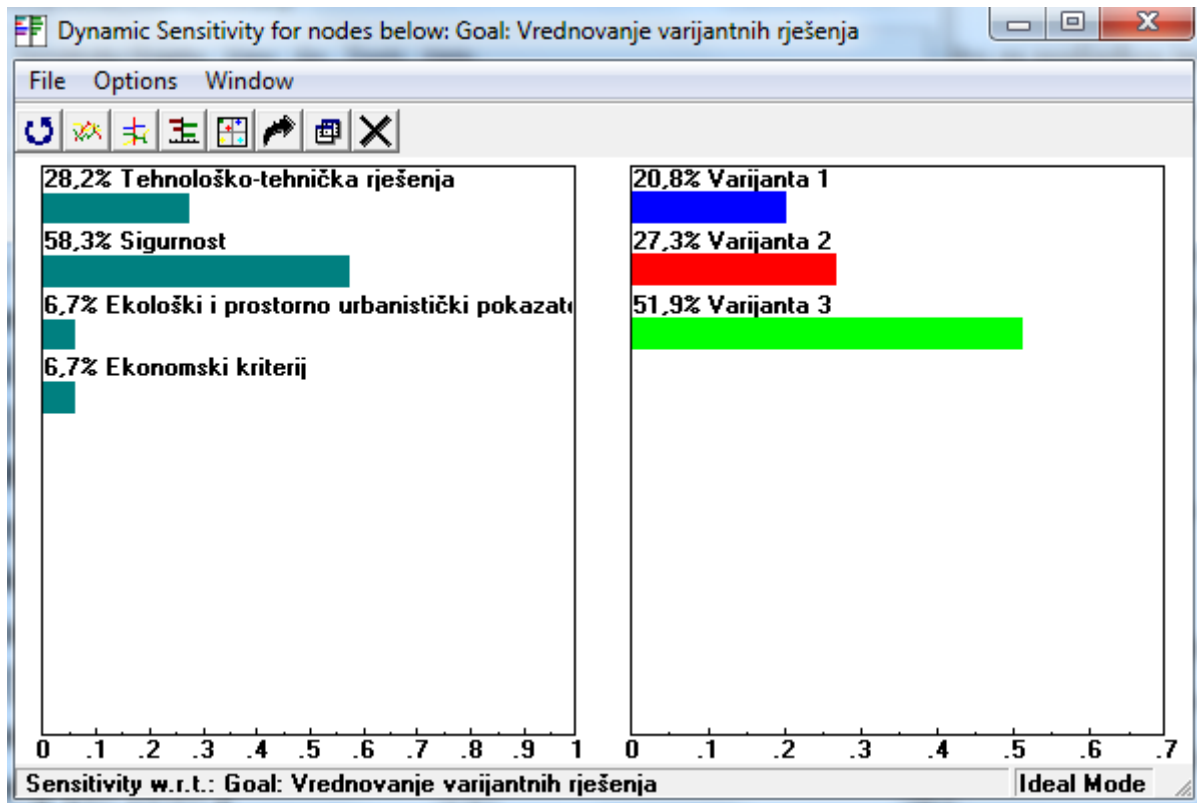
Dynamic Sensitivity for nodes below: Goal: Vrednovanje varijantnih rješenja

File Options Window

28,2% Tehnološko-tehnička rješenja

58,3% Sigurnost

6,7% Ekološki i prostorno urbanistički pokazat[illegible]

6,7% Ekonomski kriterij

0 .1 .2 .3 .4 .5 .6 .7 .8 .9 1

20,8% Varijanta 1

27,3% Varijanta 2

51,9% Varijanta 3

0 .1 .2 .3 .4 .5 .6 .7

Sensitivity w.r.t.: Goal: Vrednovanje varijantnih rješenja

Ideal Mode